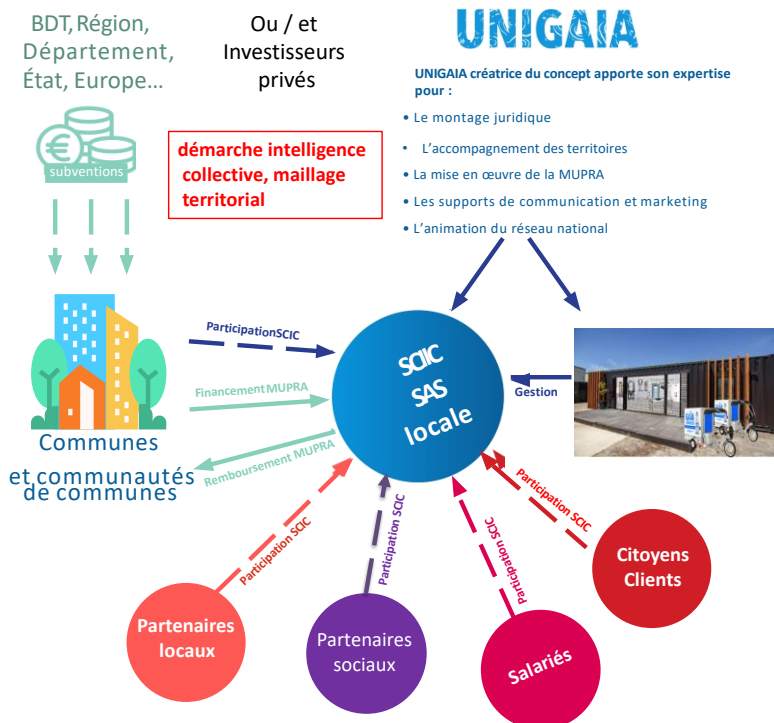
BDT, Région, Département, État, Europe…

Ou / et Investisseurs privés

UNIGAIA

UNIGAIA créatrice du concept apporte son expertise pour :

• Le montage juridique
• L'accompagnement des territoires
• La mise en œuvre de la MUPRA
• Les supports de communication et marketing
• L'animation du réseau national

subventions

démarche intelligence collective, maillage territorial

ParticipationSCIC

Financement MUPRA

Remboursement MUPRA

SCIC SAS locale

Gestion

Communes et communautés de communes

Participation SCIC

Participation SCIC

Participation SCIC

Participation SCIC

Partenaires locaux

Partenaires sociaux

Salariés

Citoyens Clients